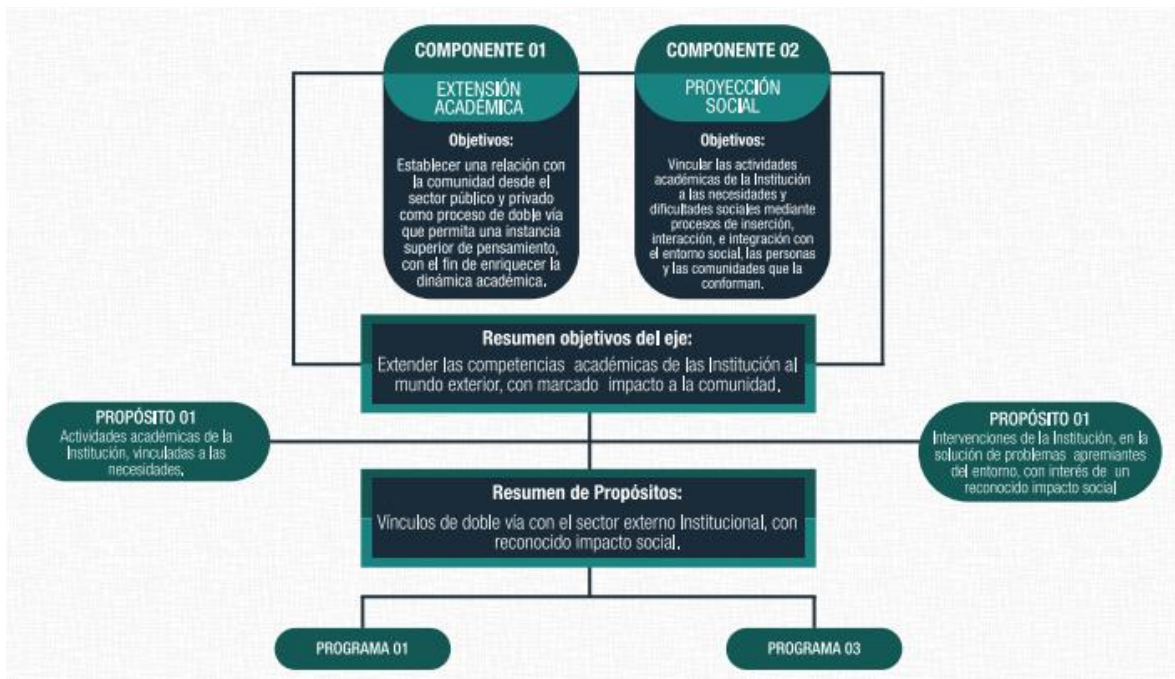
COMPONENTE 01

EXTENSIÓN ACADÉMICA

Objetivos:

Establecer una relación con la comunidad desde el sector público y privado como proceso de doble vía que permita una instancia superior de pensamiento, con el fin de enriquecer la dinámica académica.

COMPONENTE 02

PROYECCIÓN SOCIAL

Objetivos:

Vincular las actividades académicas de la Institución a las necesidades y dificultades sociales mediante procesos de inserción, interacción, e integración con el entorno social, las personas y las comunidades que la conforman.

Resumen objetivos del eje:

Extender las competencias académicas de las Institución al mundo exterior, con marcado impacto a la comunidad.

PROPÓSITO 01

Actividades académicas de la Institución, vinculadas a las necesidades.

PROPÓSITO 01

Intervenciones de la Institución, en la solución de problemas apremiantes del entorno, con interés de un reconocido impacto social

Resumen de Propósitos:

Vínculos de doble vía con el sector externo Institucional, con reconocido impacto social.

PROGRAMA 01

PROGRAMA 03